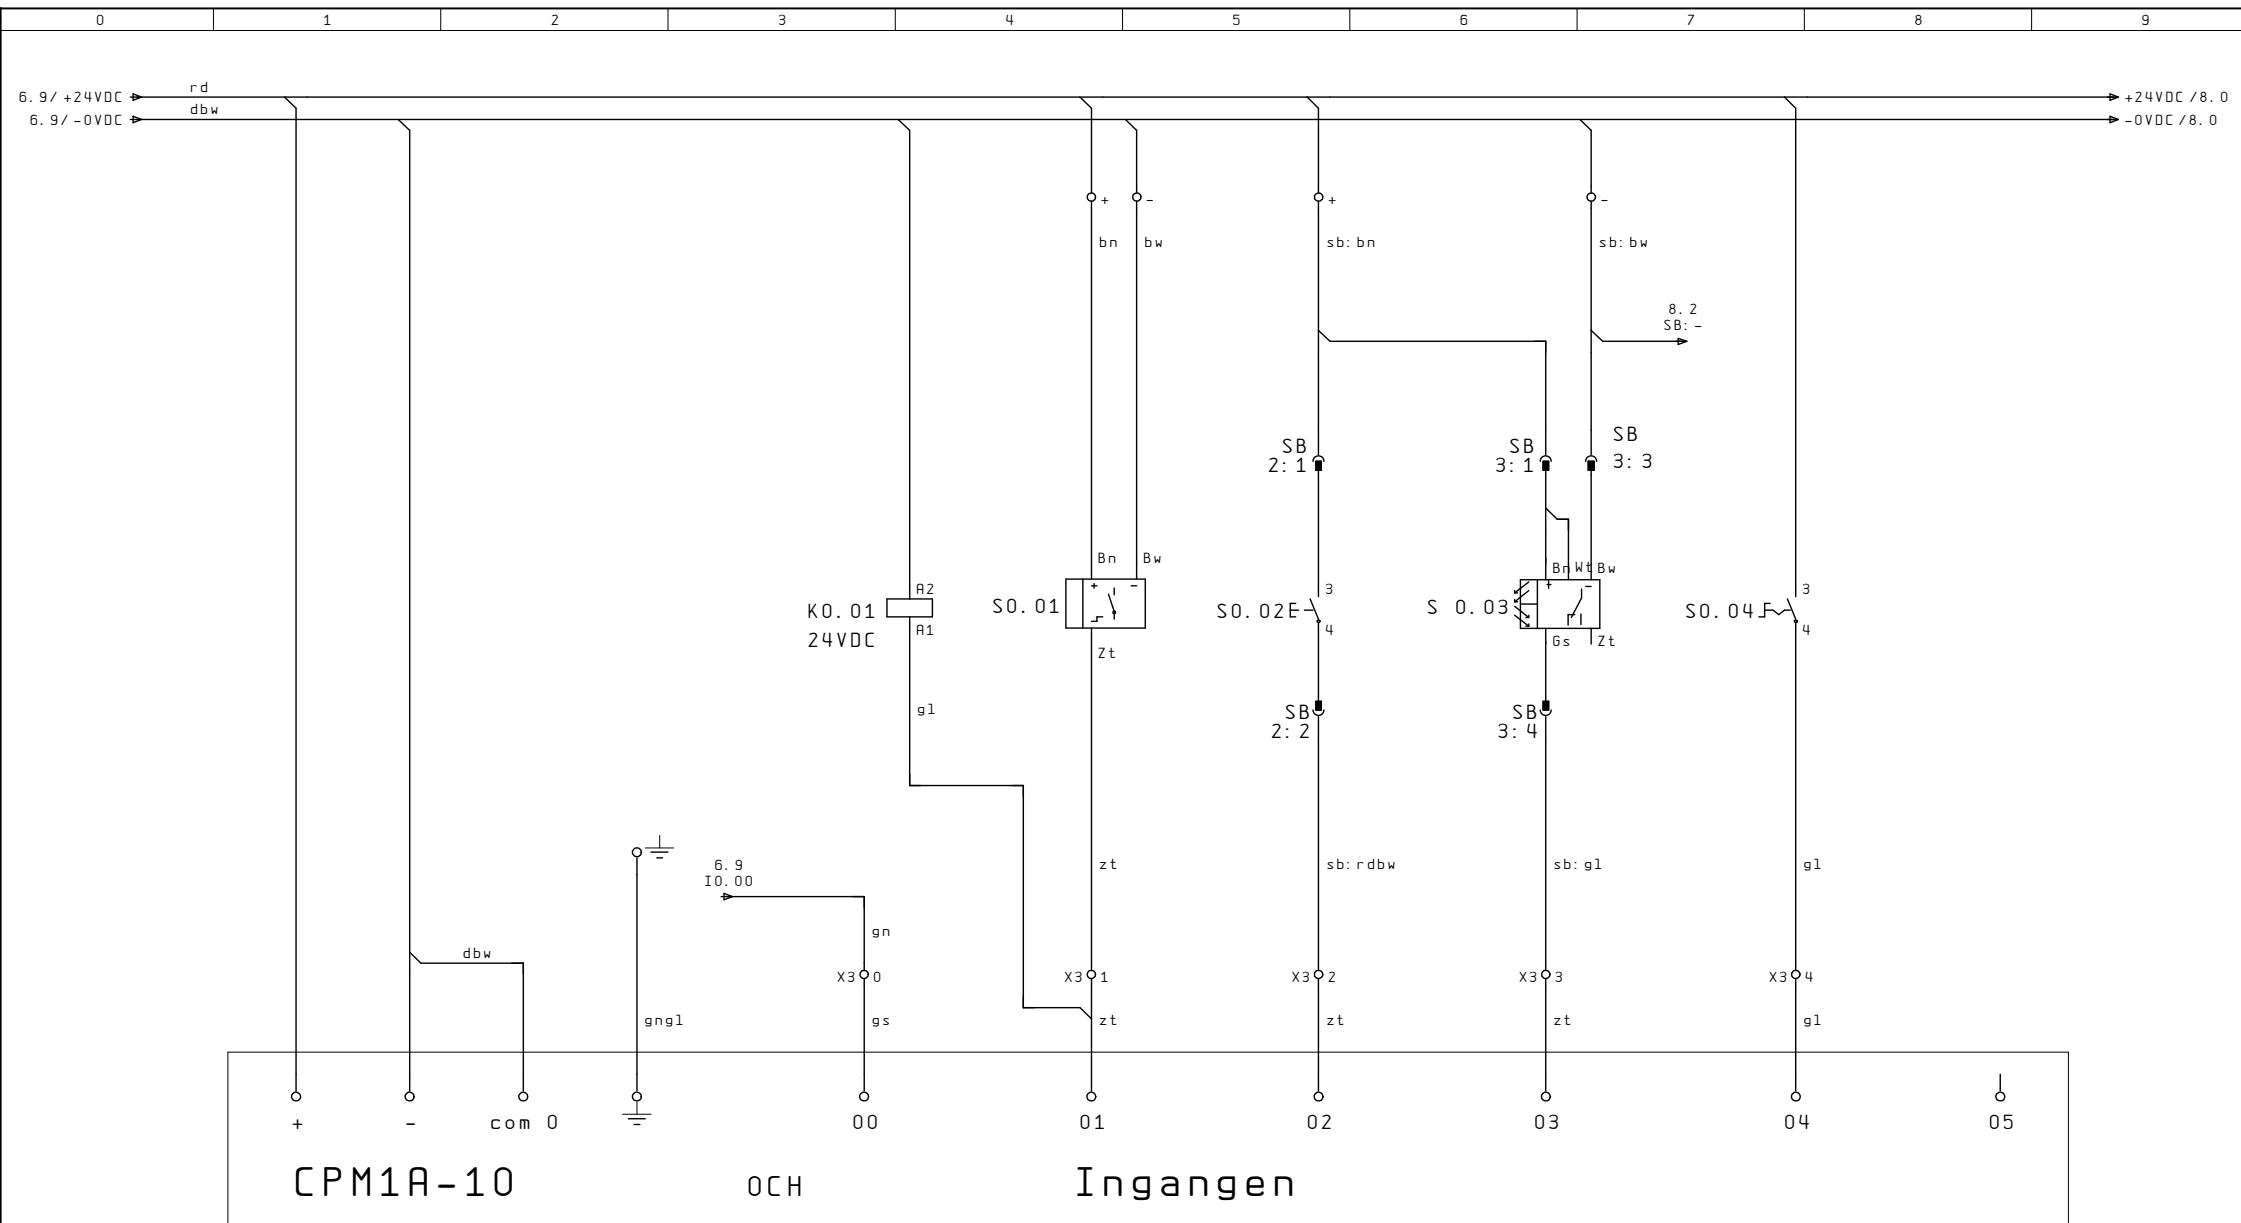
0 1 2 3 4 5 6 7 8 9

6.9/+24VDC rd
6.9/-0VDC dbw
+24VDC/8.0
-0VDC/8.0

+ - + -
bn bw sb:bn sb:bw

8.2
SB:-

SB 2:1
SB 3:1
SB 3:3

Bn Bw
Bn Wt Bw

A2
K0.01
24VDC
A1

S0.01
+ -
Zt

S0.02E 3 4
S 0.03 + - Gs Zt
S0.04 3 4

gl

SB 2:2
SB 3:4

6.9
I0.00

zt sb:rdbw sb:gl gl
gn
dbw
X3 0 X3 1 X3 2 X3 3 X3 4
gngl gs zt zt zt gl

+ - com 0 00 01 02 03 04 05

CPM1A-10 OCH Ingangen